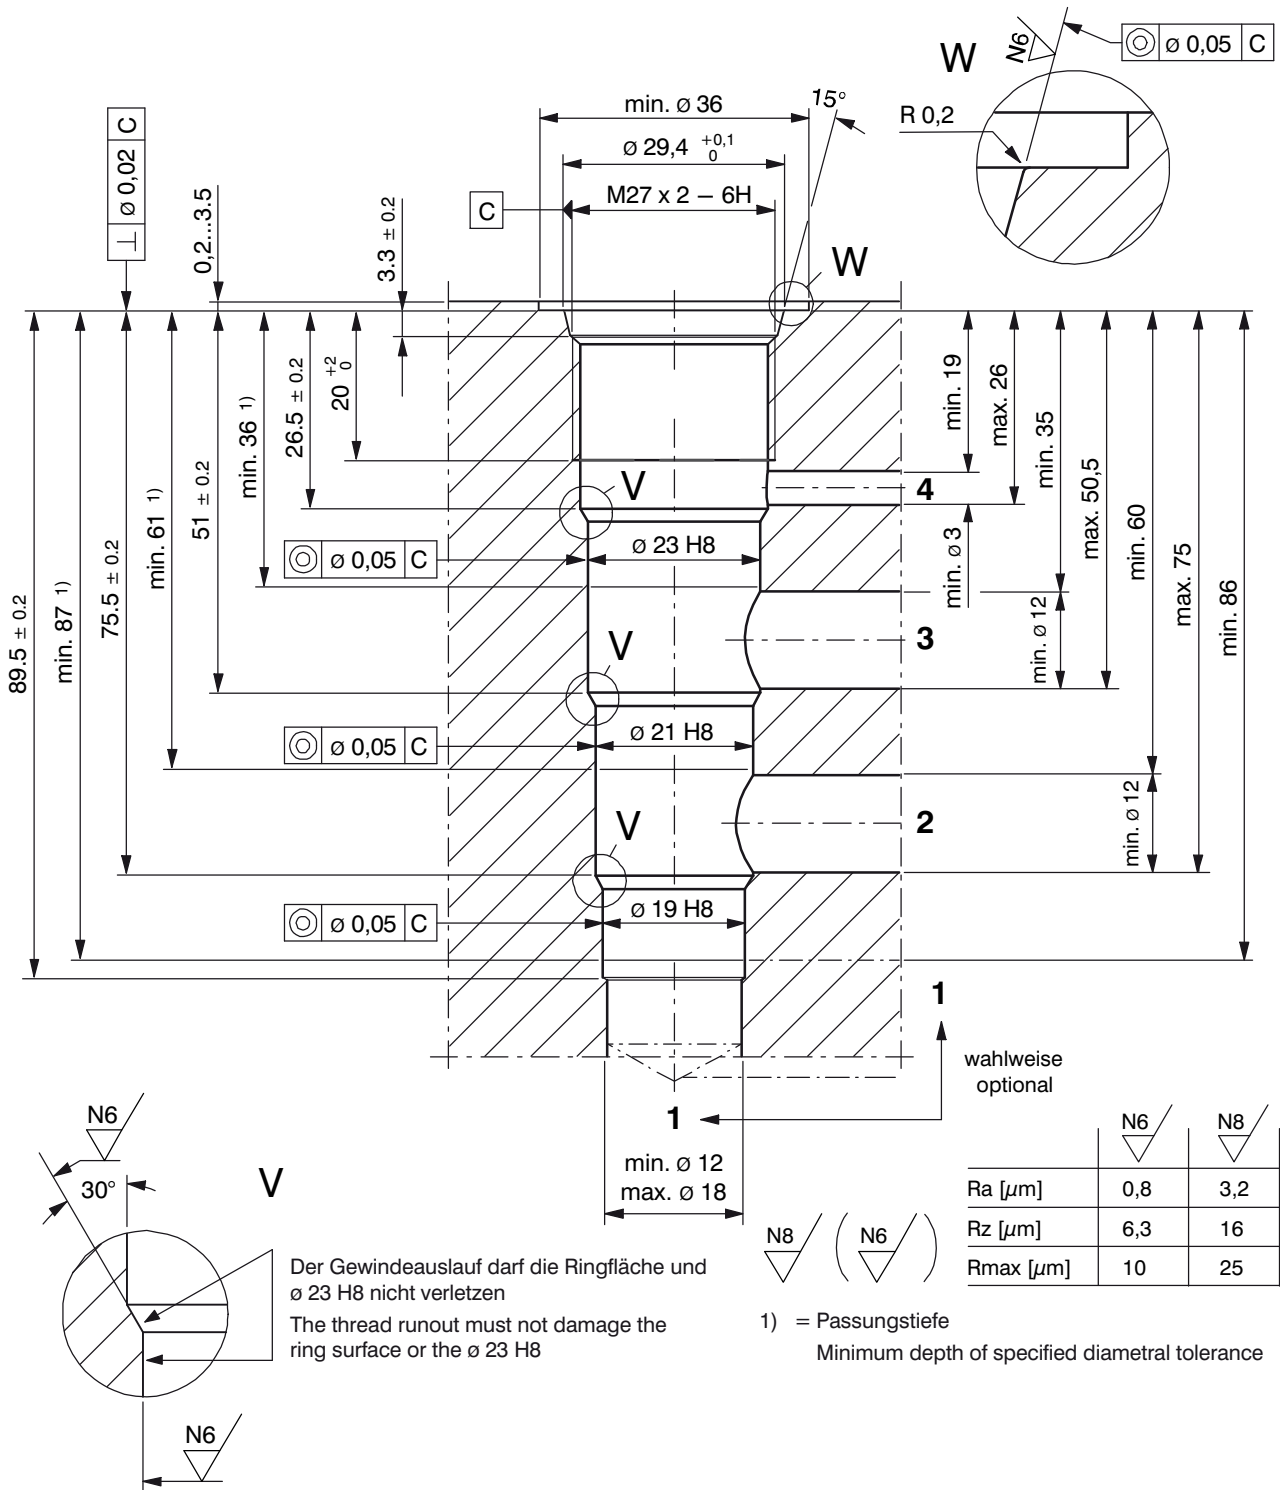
W
N6
⊚ ø 0,05 C
15°
min. ø 36
R 0,2
ø 29,4 $^{+0,1}_{0}$
⊥ ø 0,02 C
C
M27 x 2 – 6H
0,2...3.5
3.3 ± 0.2
W
min. 19
max. 26
min. 35
max. 50,5
min. 60
max. 75
min. 86
89.5 ± 0.2
min. 87 1)
75.5 ± 0.2
min. 61 1)
51 ± 0.2
min. 36 1)
26.5 ± 0.2
20 $^{+2}_{0}$
V
4
⊚ ø 0,05 C
ø 23 H8
min. ø 3
min. ø 12
V
3
⊚ ø 0,05 C
ø 21 H8
min. ø 12
V
2
⊚ ø 0,05 C
ø 19 H8
1
wahlweise
optional
1
min. ø 12
max. ø 18
N6
30°
V
N6
N8
N6

| | N6 | N8 |
|---|---|---|
| Ra [$\mu$m] | 0,8 | 3,2 |
| Rz [$\mu$m] | 6,3 | 16 |
| Rmax [$\mu$m] | 10 | 25 |

Der Gewindeauslauf darf die Ringfläche und ø 23 H8 nicht verletzen
The thread runout must not damage the ring surface or the ø 23 H8

1) = Passungstiefe
Minimum depth of specified diametral tolerance

N6